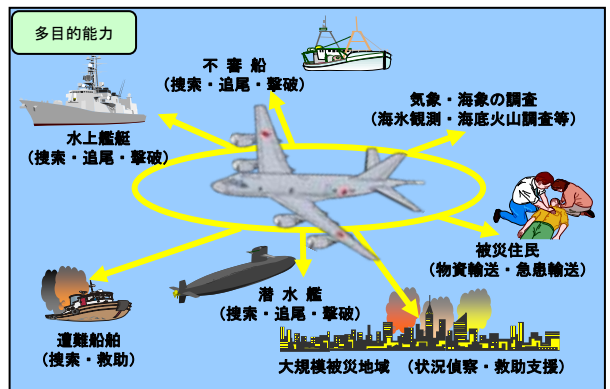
多目的能力

不審船
（捜索・追尾・撃破）

水上艦艇
（捜索・追尾・撃破）

気象・海象の調査
（海氷観測・海底火山調査等）

被災住民
（物資輸送・急患輸送）

遭難船舶
（捜索・救助）

潜水艦
（捜索・追尾・撃破）

大規模被災地域　（状況偵察・救助支援）